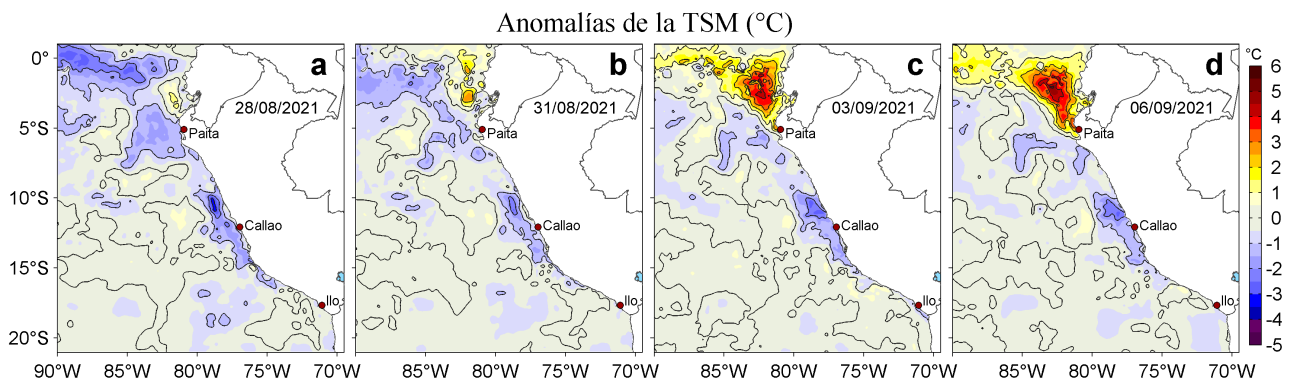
Anomalías de la TSM (°C)

a
28/08/2021
Paita
Callao
Ilo

b
31/08/2021
Paita
Callao
Ilo

c
03/09/2021
Paita
Callao
Ilo

d
06/09/2021
Paita
Callao
Ilo

0°
5°S
10°S
15°S
20°S

90°W 85°W 80°W 75°W 70°W
85°W 80°W 75°W 70°W
85°W 80°W 75°W 70°W
85°W 80°W 75°W 70°W

°C
6
5
4
3
2
1
0
-1
-2
-3
-4
-5